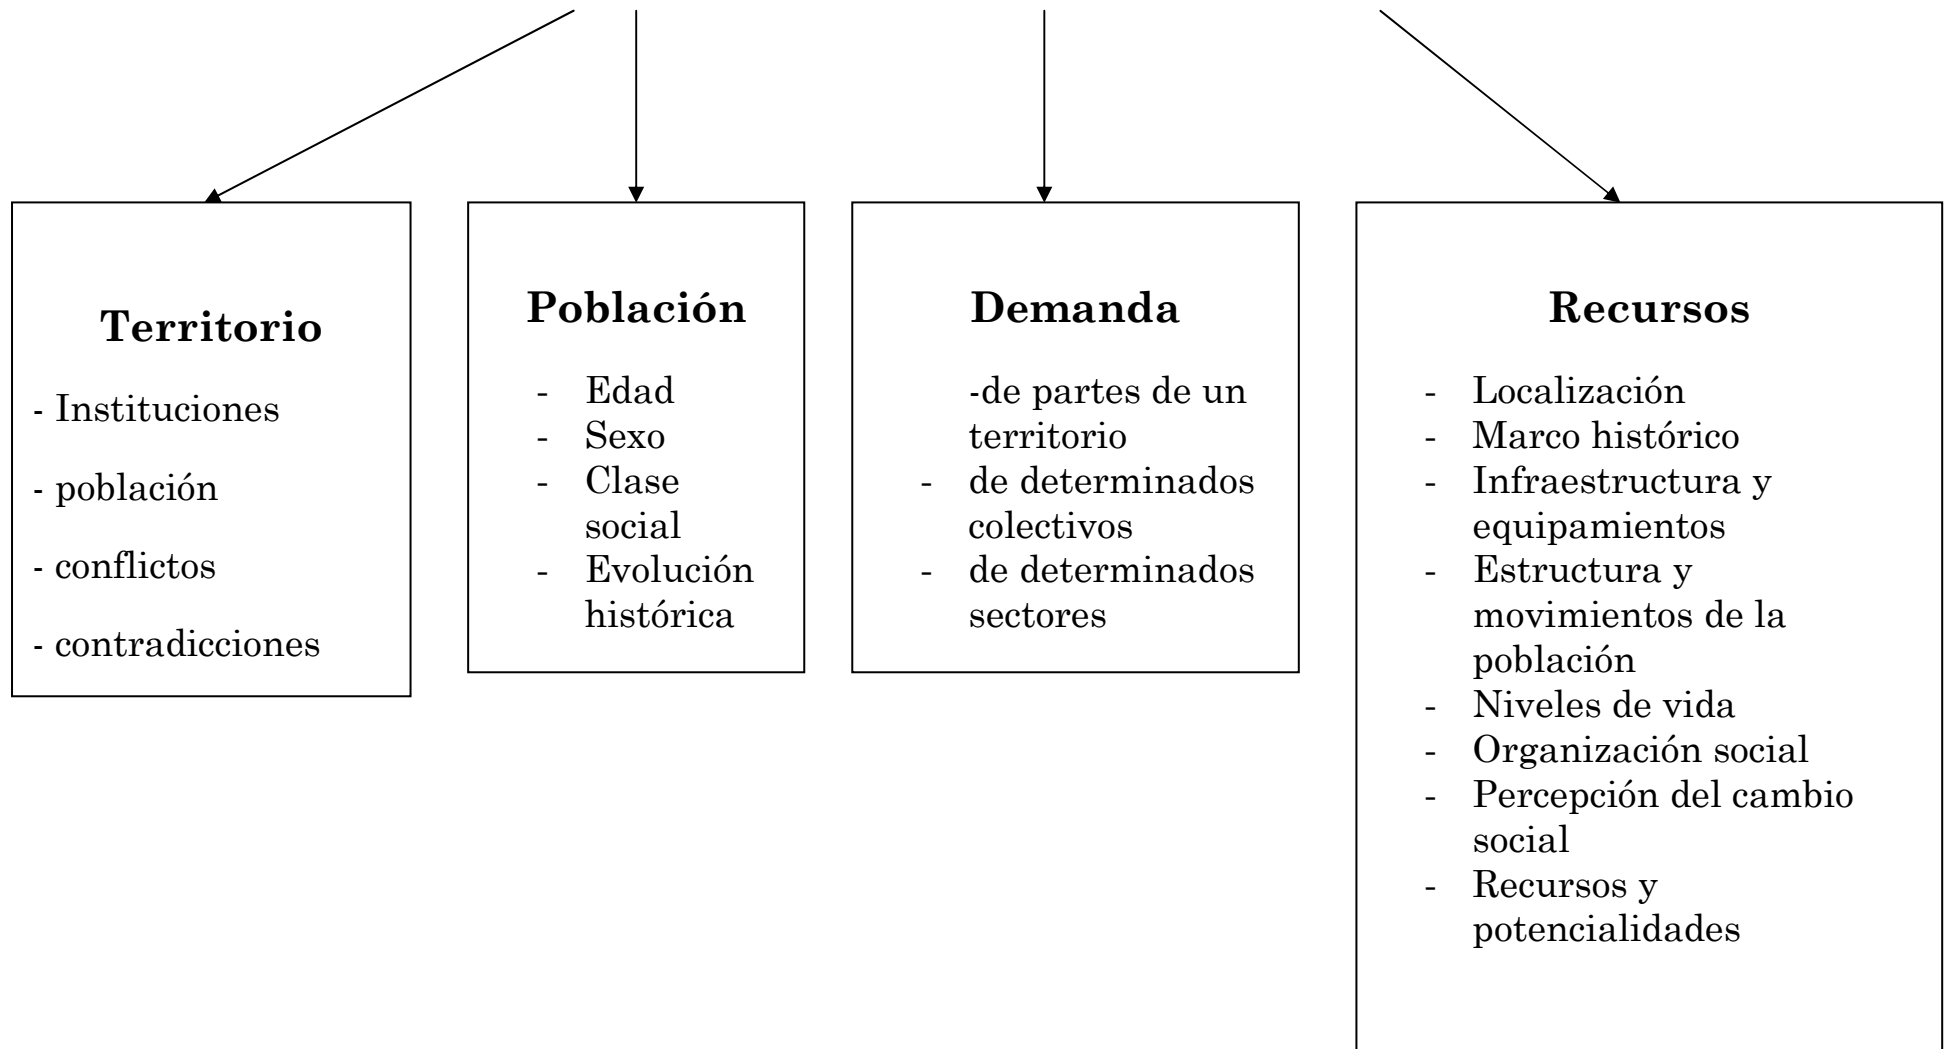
**Territorio**

- Instituciones

- población

- conflictos

- contradicciones

**Población**

- Edad
- Sexo
- Clase social
- Evolución histórica

**Demanda**

-de partes de un territorio
- de determinados colectivos
- de determinados sectores

**Recursos**

- Localización
- Marco histórico
- Infraestructura y equipamientos
- Estructura y movimientos de la población
- Niveles de vida
- Organización social
- Percepción del cambio social
- Recursos y potencialidades